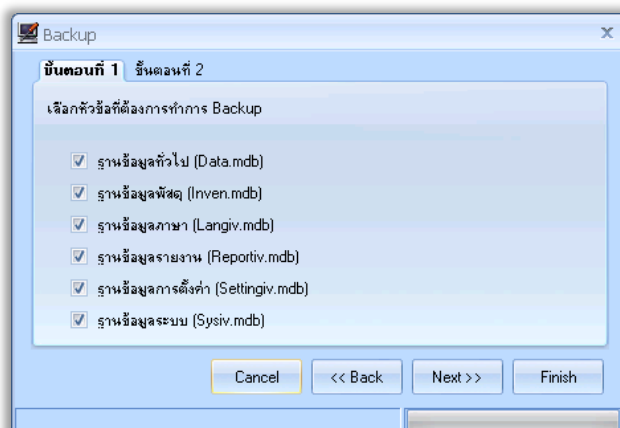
Backup
x
ขั้นตอนที่ 1 ขั้นตอนที่ 2
เลือกหัวข้อที่ต้องการทำการ Backup
☑ ฐานข้อมูลทั่วไป (Data.mdb)
☑ ฐานข้อมูลพัสดุ (Inven.mdb)
☑ ฐานข้อมูลภาษา (Langiv.mdb)
☑ ฐานข้อมูลรายงาน (Reportiv.mdb)
☑ ฐานข้อมูลการตั้งค่า (Settingiv.mdb)
☑ ฐานข้อมูลระบบ (Sysiv.mdb)
Cancel
<< Back
Next >>
Finish